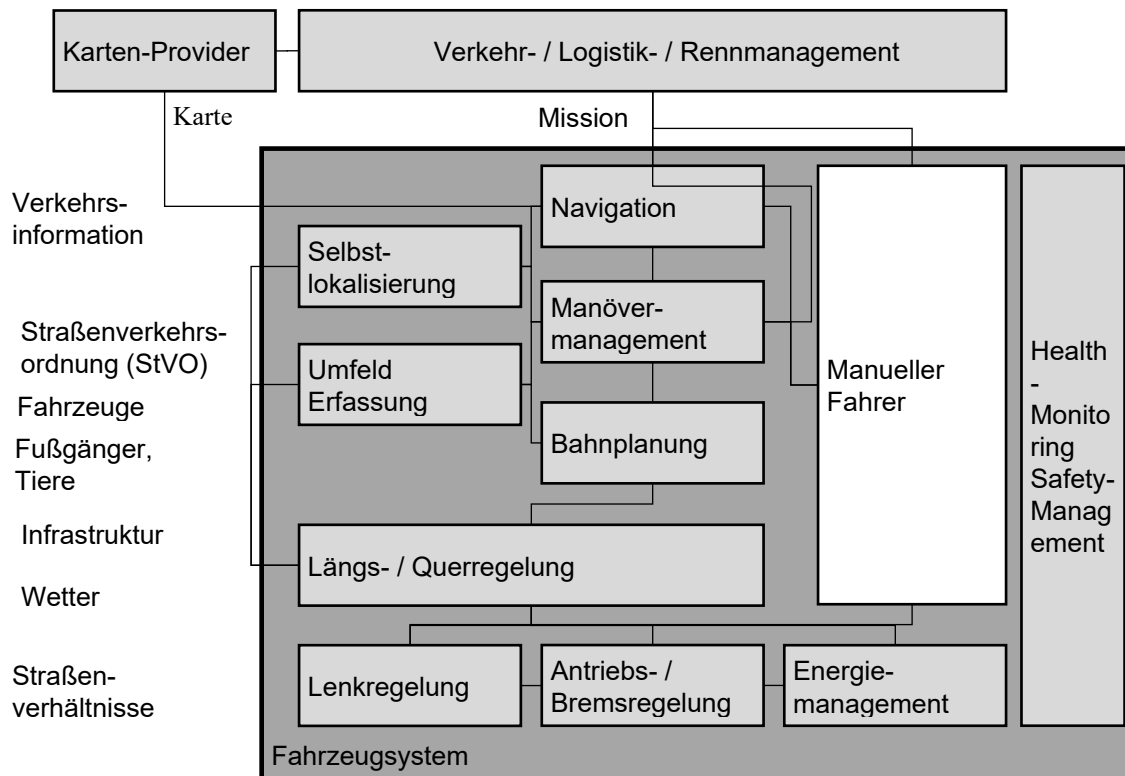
Karten-Provider

Verkehr- / Logistik- / Rennmanagement

Karte

Mission

Verkehrsinformation

Navigation

Selbstlokalisierung

Manövermanagement

Straßenverkehrsordnung (StVO)

Umfeld Erfassung

Manueller Fahrer

Health - Monitoring Safety-Management

Fahrzeuge

Fußgänger, Tiere

Bahnplanung

Infrastruktur

Längs- / Querregelung

Wetter

Straßenverhältnisse

Lenkregelung

Antriebs- / Bremsregelung

Energiemanagement

Fahrzeugsystem